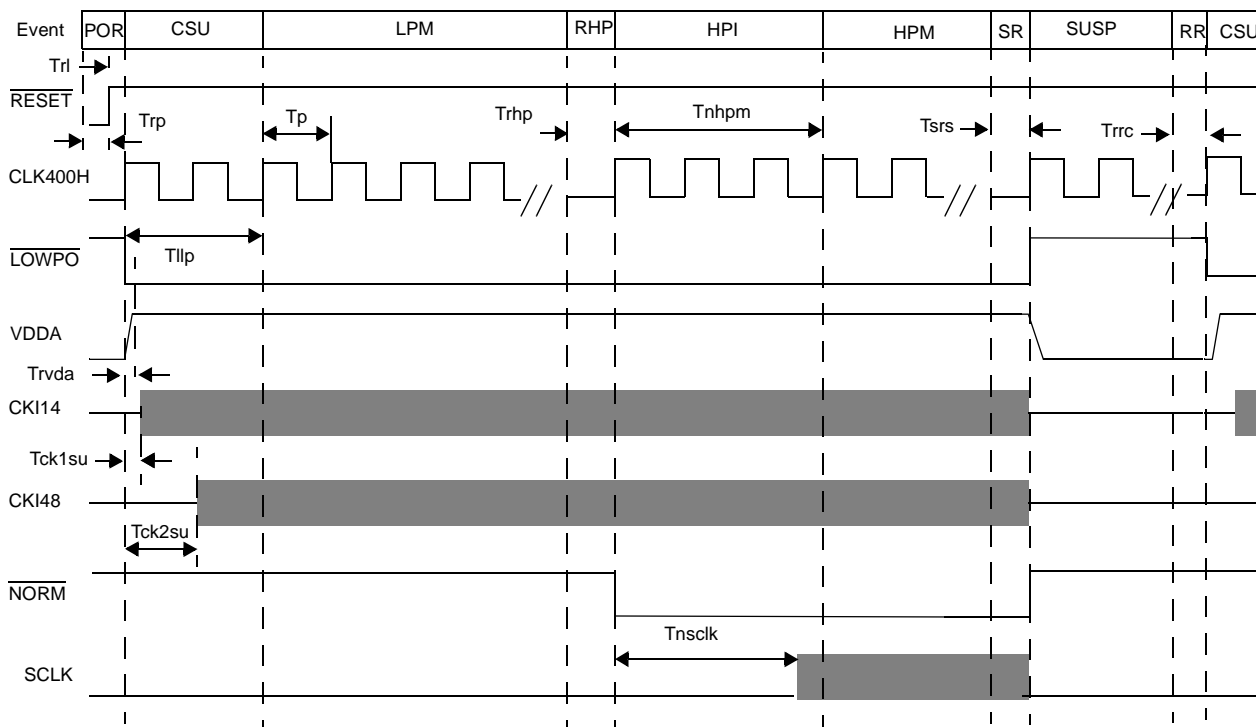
Event POR CSU LPM RHP HPI HPM SR SUSP RR CSU

Trl

$\overline{RESET}$

Trp Tp Trhp Tnhpm Tsrs Trrc

CLK400H

$\overline{LOWPO}$

Tllp

VDDA

Trvda

CKI14

Tck1su

CKI48

Tck2su

$\overline{NORM}$

Tnsclk

SCLK